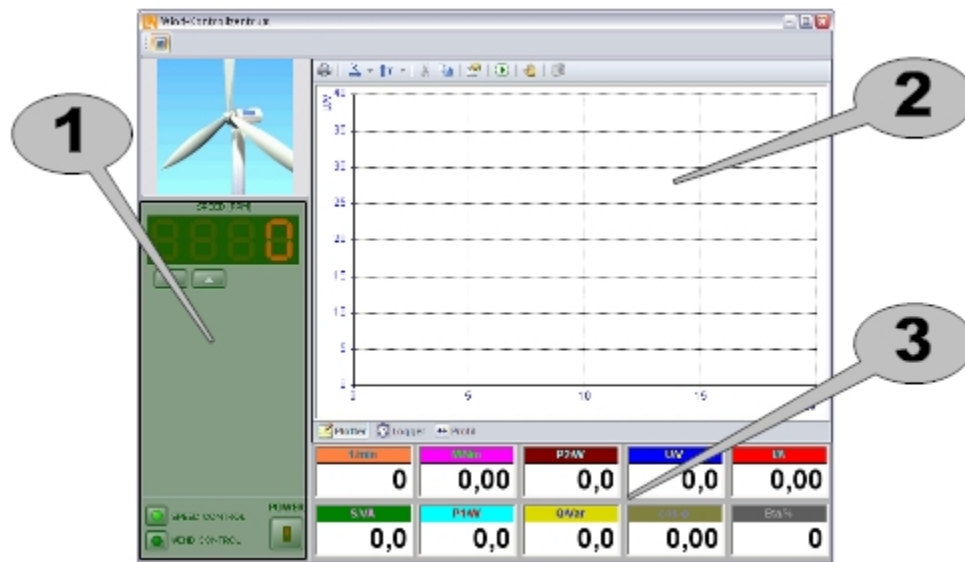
Wind-Control Center
1
2
3
40
35
30
25
20
15
10
5
0
0
5
10
15
Plotter
Logger
Print
1/min
0
M/Nm
0,00
P2/W
0,0
U/V
0,0
I/A
0,00
S/VA
0,0
P1/W
0,0
Q/Var
0,0
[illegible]
0,00
Eta %
0
8880
SPEED CONTROL
WIND CONTROL
POWER